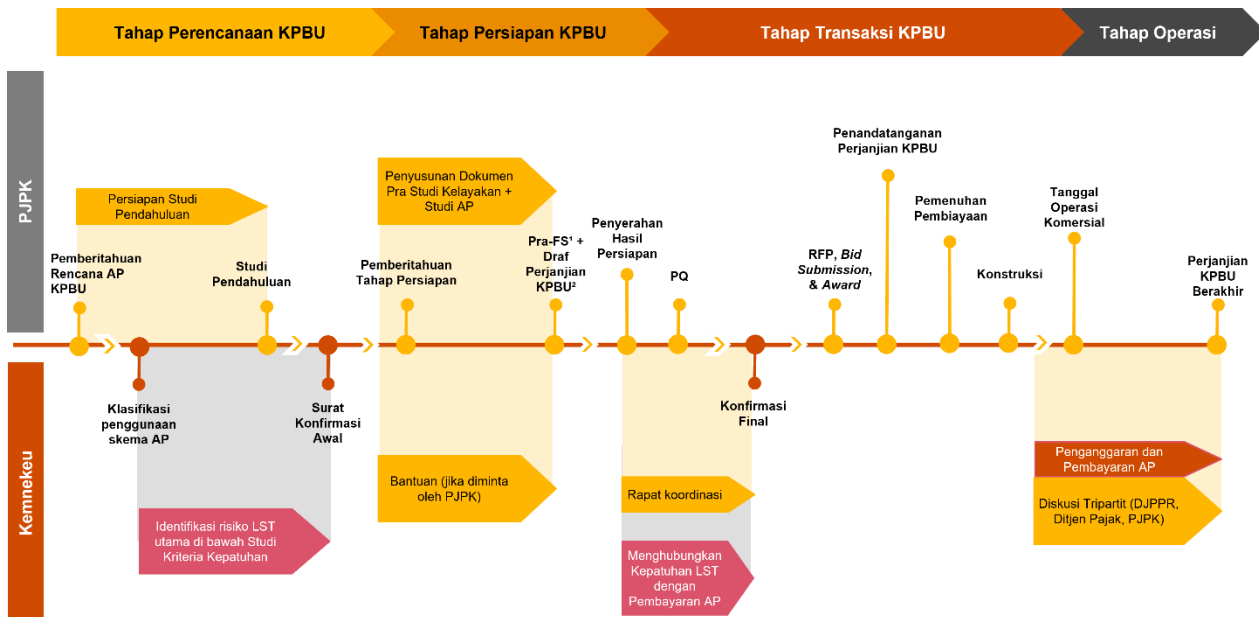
Tahap Perencanaan KPBU

Tahap Persiapan KPBU

Tahap Transaksi KPBU

Tahap Operasi

PJPK

Kemenkeu

Persiapan Studi Pendahuluan

Pemberitahuan Rencana AP KPBU

Studi Pendahuluan

Klasifikasi penggunaan skema AP

Surat Konfirmasi Awal

Identifikasi risiko LST utama di bawah Studi Kriteria Kepatuhan

Penyusunan Dokumen Pra Studi Kelayakan + Studi AP

Pemberitahuan Tahap Persiapan

Pra-FS¹ + Draf Perjanjian KPBU²

Bantuan (jika diminta oleh PJPK)

Penyerahan Hasil Persiapan

PQ

Konfirmasi Final

Rapat koordinasi

Menghubungkan Kepatuhan LST dengan Pembayaran AP

RFP, *Bid Submission*, & *Award*

Penandatanganan Perjanjian KPBU

Pemenuhan Pembiayaan

Konstruksi

Tanggal Operasi Komersial

Perjanjian KPBU Berakhir

Penganggaran dan Pembayaran AP

Diskusi Tripartit (DJPPR, Ditjen Pajak, PJPK)